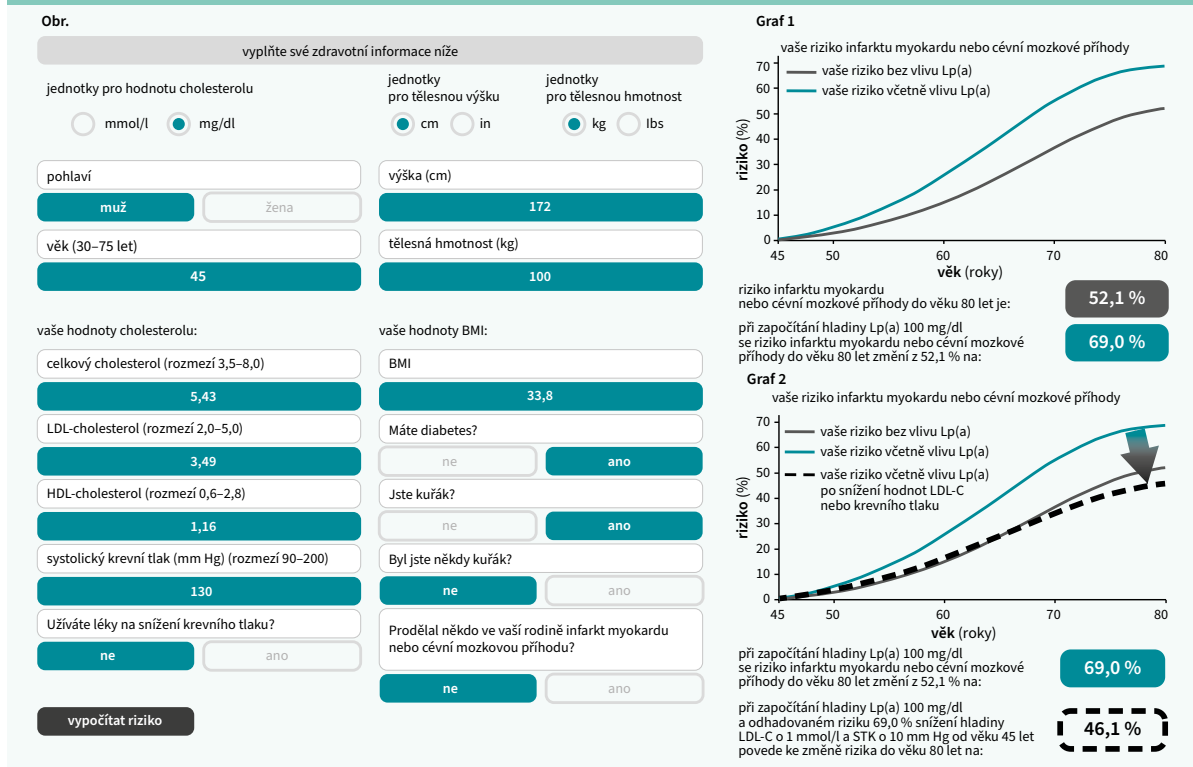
Obr.

vyplňte své zdravotní informace níže

jednotky pro hodnotu cholesterolu

mmol/l mg/dl

jednotky pro tělesnou výšku

cm in

jednotky pro tělesnou hmotnost

kg lbs

pohlaví

muž žena

věk (30–75 let)

45

výška (cm)

172

tělesná hmotnost (kg)

100

vaše hodnoty cholesterolu:

celkový cholesterol (rozmezí 3,5–8,0)

5,43

LDL-cholesterol (rozmezí 2,0–5,0)

3,49

HDL-cholesterol (rozmezí 0,6–2,8)

1,16

systolický krevní tlak (mm Hg) (rozmezí 90–200)

130

Užíváte léky na snížení krevního tlaku?

ne ano

vaše hodnoty BMI:

BMI

33,8

Máte diabetes?

ne ano

Jste kuřák?

ne ano

Byl jste někdy kuřák?

ne ano

Prodělal někdo ve vaší rodině infarkt myokardu nebo cévní mozkovou příhodu?

ne ano

vypočítat riziko

Graf 1

vaše riziko infarktu myokardu nebo cévní mozkové příhody

vaše riziko bez vlivu Lp(a)
vaše riziko včetně vlivu Lp(a)

riziko (%)

0 10 20 30 40 50 60 70

45 50 60 70 80

věk (roky)

riziko infarktu myokardu nebo cévní mozkové příhody do věku 80 let je:

52,1 %

při započítání hladiny Lp(a) 100 mg/dl se riziko infarktu myokardu nebo cévní mozkové příhody do věku 80 let změní z 52,1 % na:

69,0 %

Graf 2

vaše riziko infarktu myokardu nebo cévní mozkové příhody

vaše riziko bez vlivu Lp(a)
vaše riziko včetně vlivu Lp(a)
vaše riziko včetně vlivu Lp(a) po snížení hodnot LDL-C nebo krevního tlaku

riziko (%)

0 10 20 30 40 50 60 70

45 50 60 70 80

věk (roky)

při započítání hladiny Lp(a) 100 mg/dl se riziko infarktu myokardu nebo cévní mozkové příhody do věku 80 let změní z 52,1 % na:

69,0 %

při započítání hladiny Lp(a) 100 mg/dl a odhadovaném riziku 69,0 % snížení hladiny LDL-C o 1 mmol/l a STK o 10 mm Hg od věku 45 let povede ke změně rizika do věku 80 let na:

46,1 %